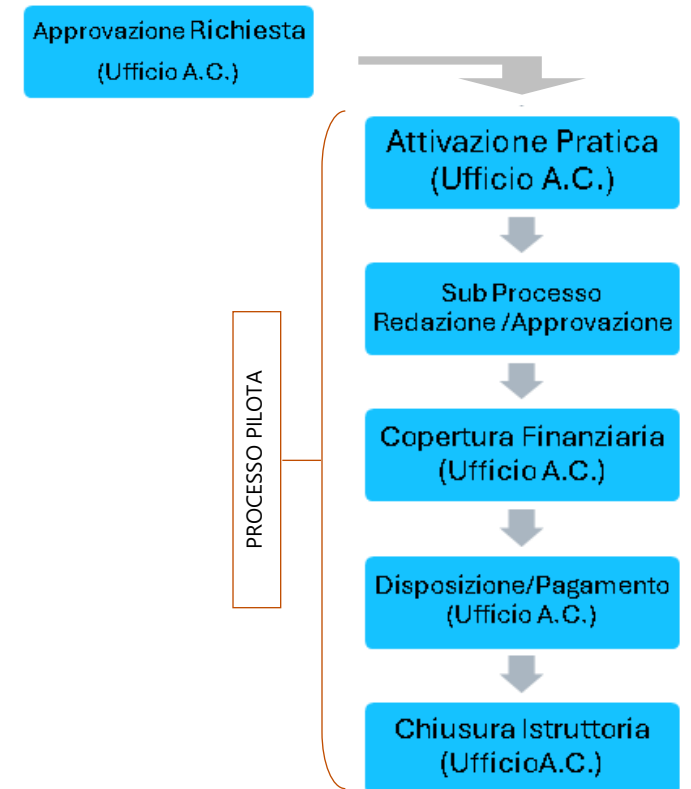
Approvazione Richiesta (Ufficio A.C.)

PROCESSO PILOTA

Attivazione Pratica (Ufficio A.C.)

Sub Processo Redazione /Approvazione

Copertura Finanziaria (Ufficio A.C.)

Disposizione/Pagamento (Ufficio A.C.)

Chiusura Istruttoria (UfficioA.C.)